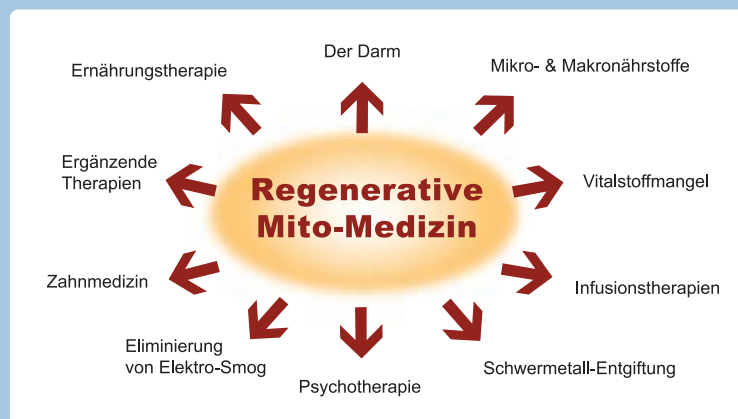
Regenerative Mito-Medizin

Der Darm

Mikro- & Makronährstoffe

Vitalstoffmangel

Infusionstherapien

Schwermetall-Entgiftung

Psychotherapie

Eliminierung von Elektro-Smog

Zahnmedizin

Ergänzende Therapien

Ernährungstherapie